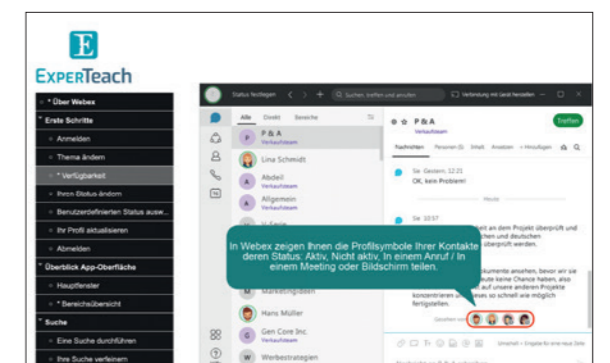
E
ExperTeach

* Über Webex
* Erste Schritte
Anmelden
Thema ändern
* Verfügbarkeit
Ihren Status ändern
Benutzerdefinierten Status ausw...
Ihr Profil aktualisieren
Abmelden
* Überblick App-Oberfläche
Hauptfenster
* Bereichsübersicht
* Suche
Eine Suche durchführen
Ihre Suche verfeinern

Status festlegen
Suchen, treffen und anrufen
Verbindung mit Gerät herstellen

Alle Direkt Bereiche

P & A
Verkaufsteam
Lina Schmidt
Abdeil
Verkaufsteam
Allgemein
Verkaufsteam
Marketingideen
Hans Müller
Gen Core Inc.
Verkaufsteam
Werbestrategien

P & A
Verkaufsteam
Treffen
Nachrichten Personen (5) Inhalt Ansetzen + Hinzufügen

Sie Gestern, 12:21
OK, kein Problem!

Heute

Sie 10:57

In Webex zeigen Ihnen die Profilsymbole Ihrer Kontakte deren Status: Aktiv, Nicht aktiv, In einem Anruf / In einem Meeting oder Bildschirm teilen.

konzentrieren ... so schnell wie möglich fertigstellen.
Gesehen von